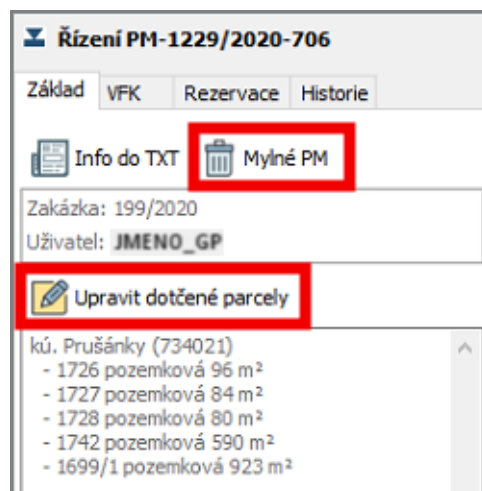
Řízení PM-1229/2020-706

Základ | VFK | Rezervace | Historie

Info do TXT
Mylné PM

Zakázka: 199/2020
Uživatel: JMENO_GP

Upravit dotčené parcely

kú. Prušánky (734021)
- 1726 pozemková 96 m²
- 1727 pozemková 84 m²
- 1728 pozemková 80 m²
- 1742 pozemková 590 m²
- 1699/1 pozemková 923 m²